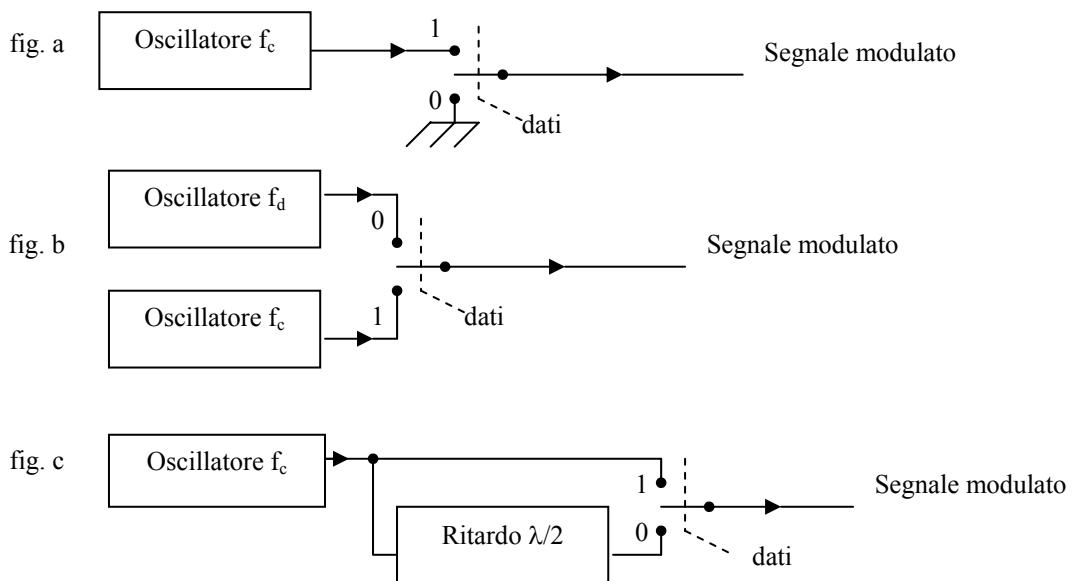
fig. a

Oscillatore $f_c$

1

0

Segnale modulato

dati

Oscillatore $f_d$

0

fig. b

Segnale modulato

Oscillatore $f_c$

1

dati

fig. c

Oscillatore $f_c$

1

Segnale modulato

Ritardo $\lambda/2$

0

dati